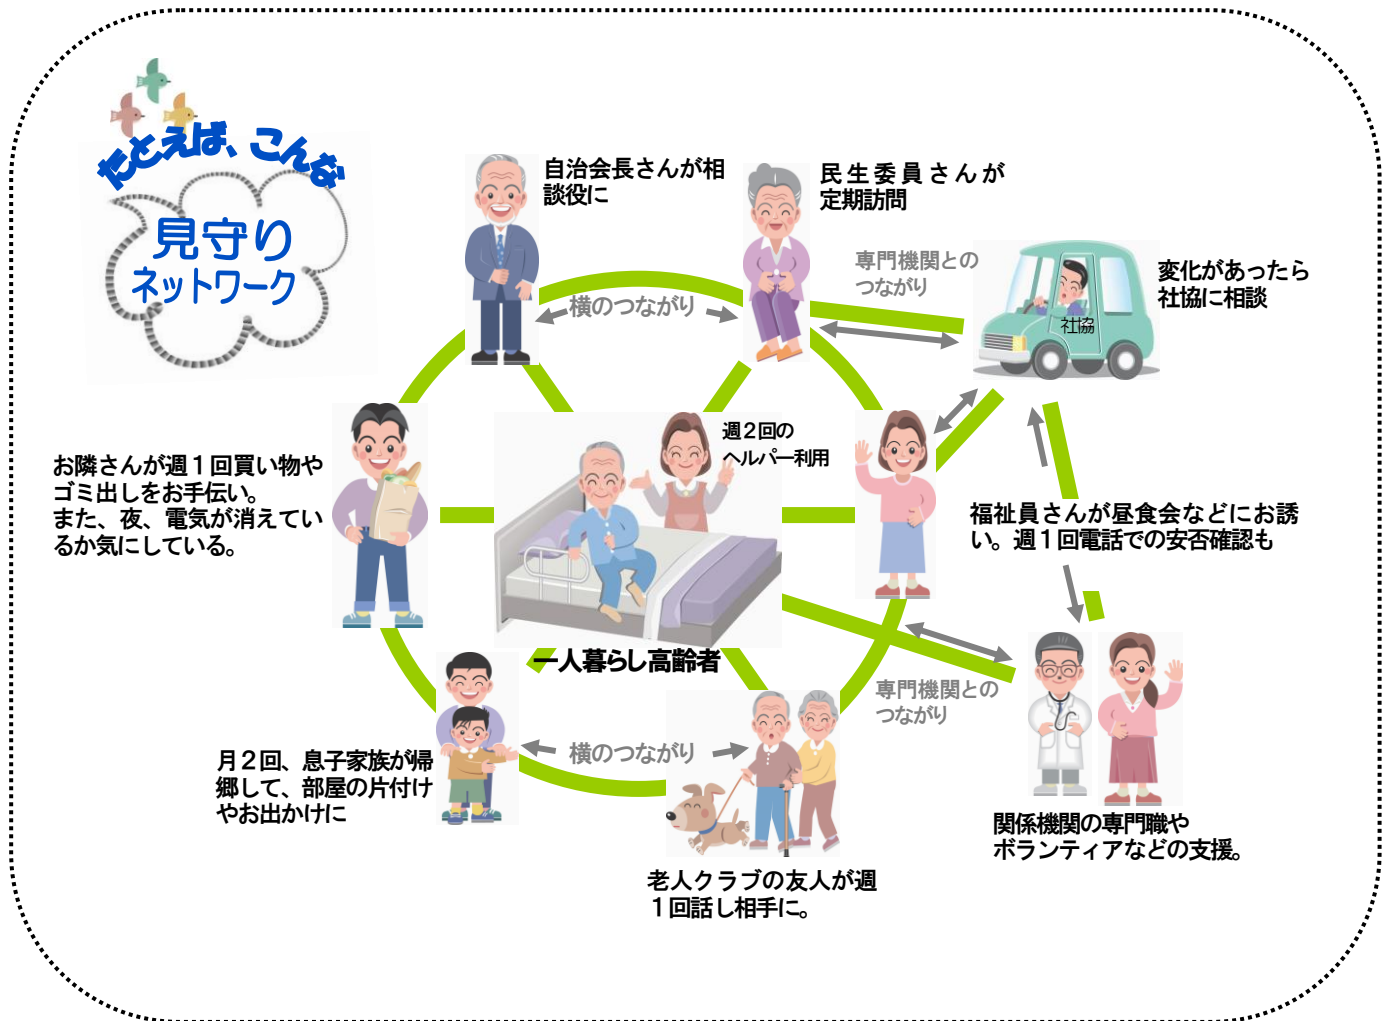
たとえば、こんな

見守り
ネットワーク

自治会長さんが相談役に

民生委員さんが定期訪問

専門機関とのつながり

変化があったら社協に相談

社協

横のつながり

お隣さんが週１回買い物やゴミ出しをお手伝い。
また、夜、電気が消えているか気にしている。

週２回のヘルパー利用

福祉員さんが昼食会などにお誘い。週１回電話での安否確認も

一人暮らし高齢者

専門機関とのつながり

月２回、息子家族が帰郷して、部屋の片付けやお出かけに

横のつながり

関係機関の専門職やボランティアなどの支援。

老人クラブの友人が週１回話し相手に。